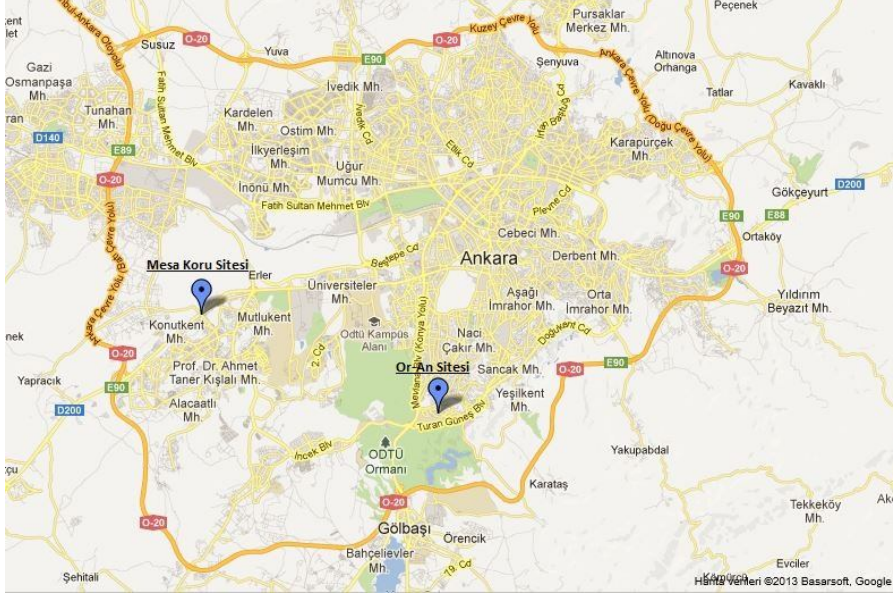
Ankara Çevre Yolu
Kuzey Çevre Yolu
Pursaklar Merkez Mh.
Peçenek
Gazi Osmanpaşa Mh.
Susuz
O-20
Yuva
E90
O-20
Şenyuva
Altınova Orhanga
Tatlar
Kavaklı
Tunahan Mh.
Kardelen Mh.
İvedik Mh.
İvedik Cd
Etlik Cd
İrfan Baştuğ Cd
Ankara Çevre Yolu (Doğu Çevre Yolu)
D140
E89
Ostim Mh.
İlkyerleşim Mh.
Uğur Mumcu Mh.
Karapürçek Mh.
O-20
İnönü Mh.
Fatih Sultan Mehmet Blv
Fatih Sultan Mehmet Blv
Plevne Cd
Gökçeyurt
D200
Ankara Çevre Yolu
E90
E88
Ortaköy
Cebeci Mh.
Beştepe Cd
Mesa Koru Sitesi
Erler
Ankara
Derbent Mh.
O-20
Üniversiteler Mh.
Aşağı İmrahor Mh.
Orta İmrahor Mh.
Yıldırım Beyazıt Mh.
Konutkent Mh.
Mutlukent Mh.
Odtü Kampüs Alanı
Naci Çakır Mh.
Dögol Cd
O-20
Prof. Dr. Ahmet Taner Kışlalı Mh.
2. Cd
Mevlana Blv (Konya Yolu)
Or-An Sitesi
Sancak Mh.
O-20
E90
Yapracık
E90
Yeşilkent Mh.
D200
Alacaatlı Mh.
Turan Güneş Blv
İncek Blv
ODTÜ Ormanı
Yakupabdal
Karataş
O-20
Tekkeköy Mh.
O-20
Gölbaşı
Örencik
Bahçelievler Mh.
Evciler
Şehitali
19. Cd
Harita verileri ©2013 Basarsoft, Google